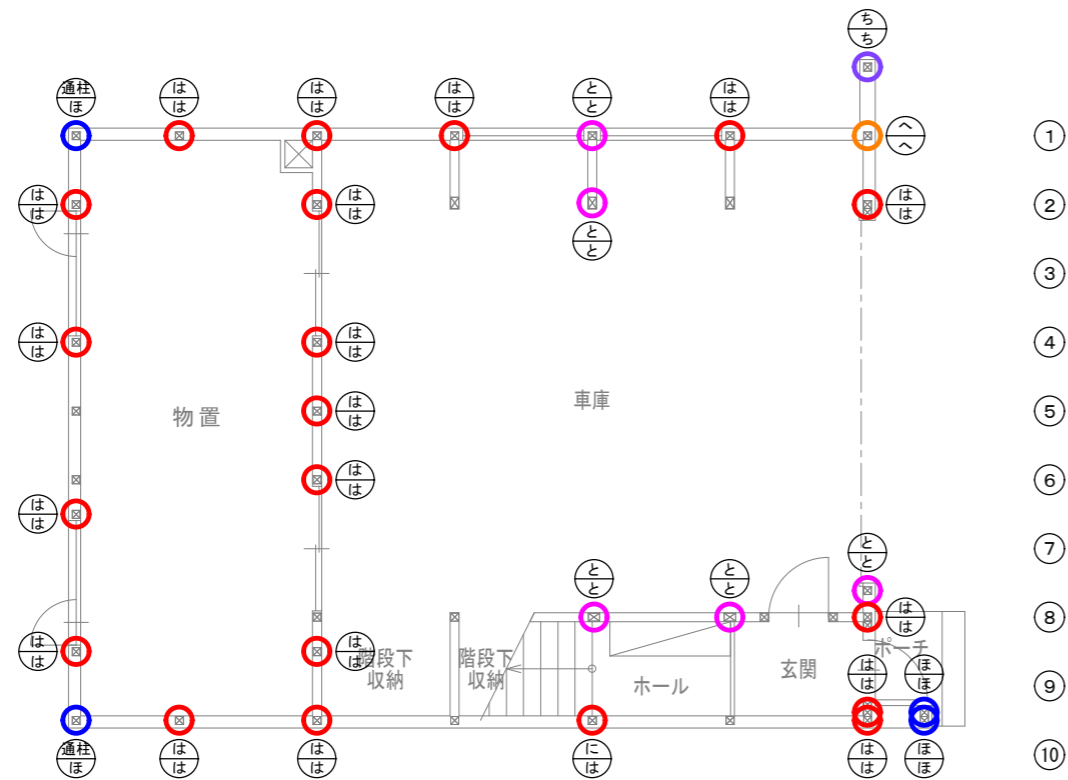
ち
ち

通柱
ほ

は
は

は
は

は
は

と
と

は
は

へ
へ

①

は
は

は
は

と
と

は
は

②

③

は
は

は
は

④

物 置

は
は

車庫

⑤

は
は

⑥

は
は

と
と

⑦

と
と

と
と

は
は

⑧

は
は

は
は

階段下
収納

階段下
収納

ホール

玄関

ポーチ

は
は

ほ
ほ

⑨

通柱
ほ

は
は

は
は

に
は

は
は

ほ
ほ

⑩